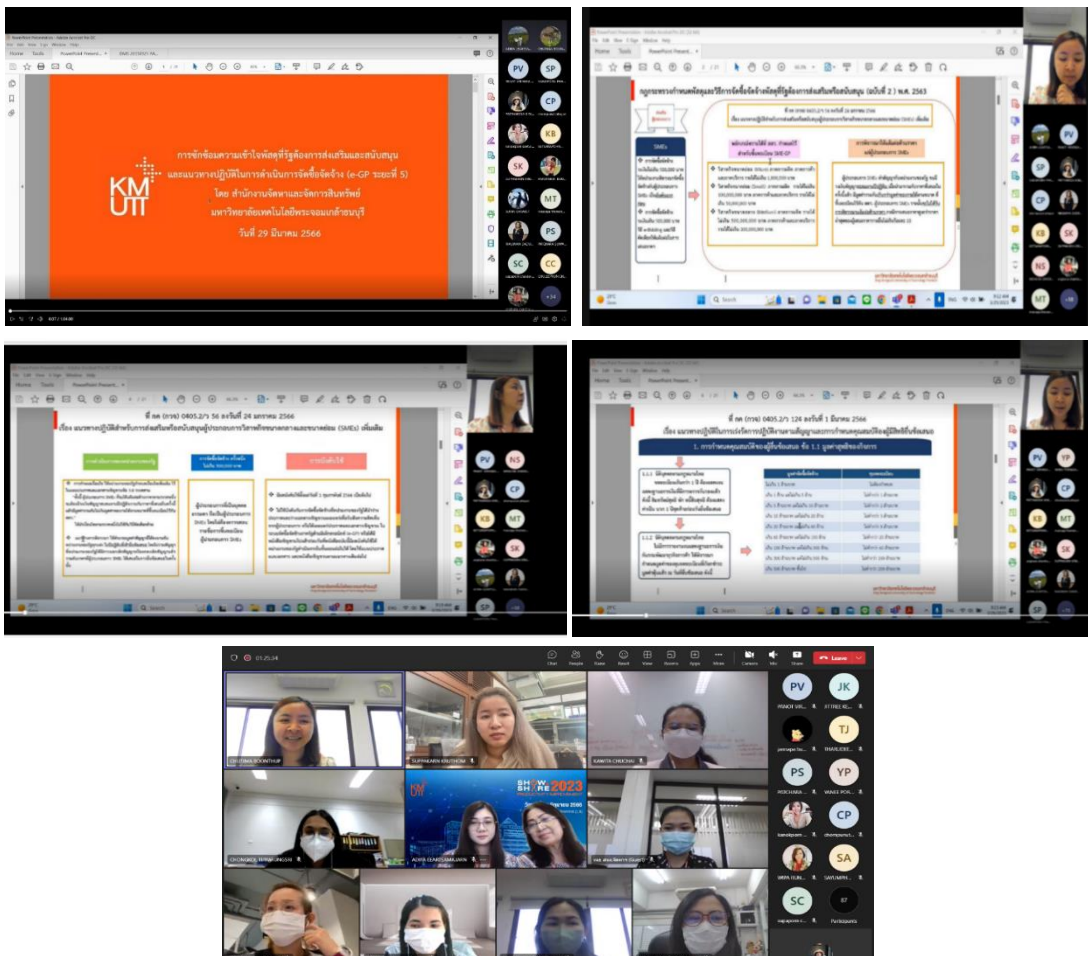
KMUTT

การชักซ้อมความเข้าใจพัสดุที่รัฐต้องการส่งเสริมและสนับสนุน และแนวทางปฏิบัติในการดำเนินการจัดซื้อจัดจ้าง (e-GP ระยะที่ 5)

โดย สำนักงานจัดหาและจัดการสินทรัพย์

มหาวิทยาลัยเทคโนโลยีพระจอมเกล้าธนบุรี

วันที่ 29 มีนาคม 2566

PV SP CP KB SK MT PS SC CC NS

กฎกระทรวงกำหนดพัสดุและวิธีการจัดซื้อจัดจ้างพัสดุที่รัฐต้องการส่งเสริมหรือสนับสนุน (ฉบับที่ 2) พ.ศ. 2563

SMEs

ที่ กค (กวจ) 0405.2/ว 56 ลงวันที่ 24 มกราคม 2566

SMEs

ที่ กค (กวจ) 0405.2/ว 124 ลงวันที่ 1 มีนาคม 2566

PV NS CP KB MT SK SP YP

01:25:34

Chat People Raise React View Rooms Apps More Camera Mic Share Leave

PV JK TJ PS YP CP SA SC

CHUTIMA BOONTHUP
SUPHAKARN KRUTHOM
KANITA CHUCHAI
CHOMMADE THAWEENSSH
ADHIYA DEANSAMAJANN
SHOW SHARE 2023
87 Participants